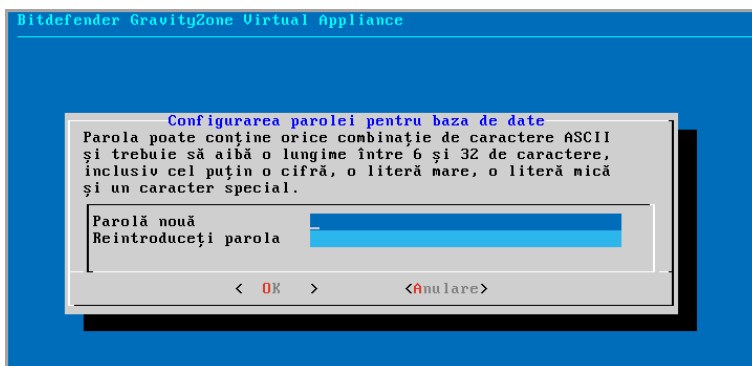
Bitdefender GravityZone Virtual Appliance

Configurarea parolei pentru baza de date

Parola poate conține orice combinație de caractere ASCII și trebuie să aibă o lungime între 6 și 32 de caractere, inclusiv cel puțin o cifră, o literă mare, o literă mică și un caracter special.

Parolă nouă
Reintroduceți parola

< OK >   <Anulare>